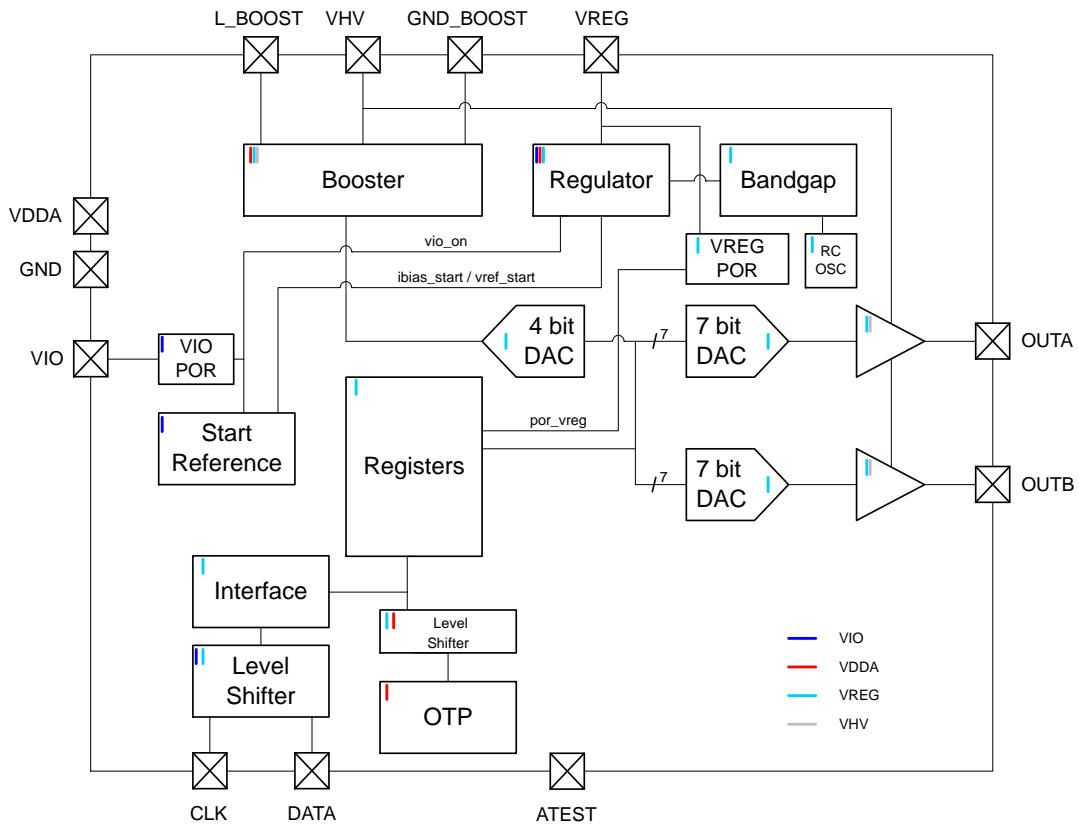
L_BOOST
VHV
GND_BOOST
VREG

Booster
Regulator
Bandgap

VDDA
GND
VIO

vio_on
VREG POR
RC OSC

ibias_start / vref_start

VIO POR
4 bit DAC
7
7 bit DAC
OUTA

Start Reference
Registers
por_vreg

7
7 bit DAC
OUTB

Interface
Level Shifter
Level Shifter
OTP

VIO
VDDA
VREG
VHV

CLK
DATA
ATEST